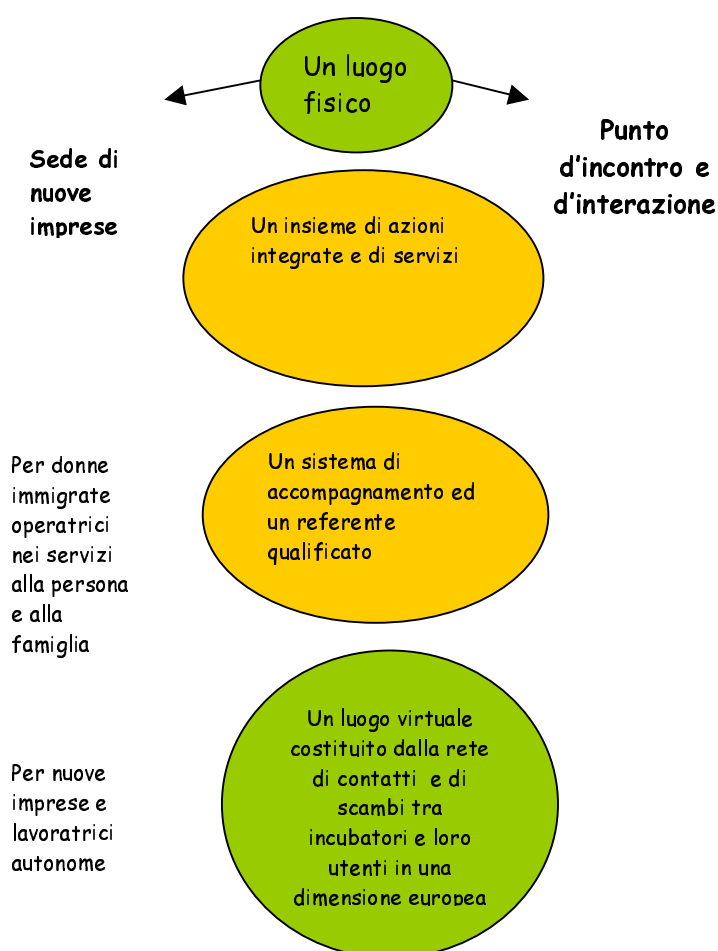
Un luogo fisico

Sede di nuove imprese

Punto d'incontro e d'interazione

Un insieme di azioni integrate e di servizi

Per donne immigrate operatrici nei servizi alla persona e alla famiglia

Un sistema di accompagnamento ed un referente qualificato

Per nuove imprese e lavoratrici autonome

Un luogo virtuale costituito dalla rete di contatti e di scambi tra incubatori e loro utenti in una dimensione europea